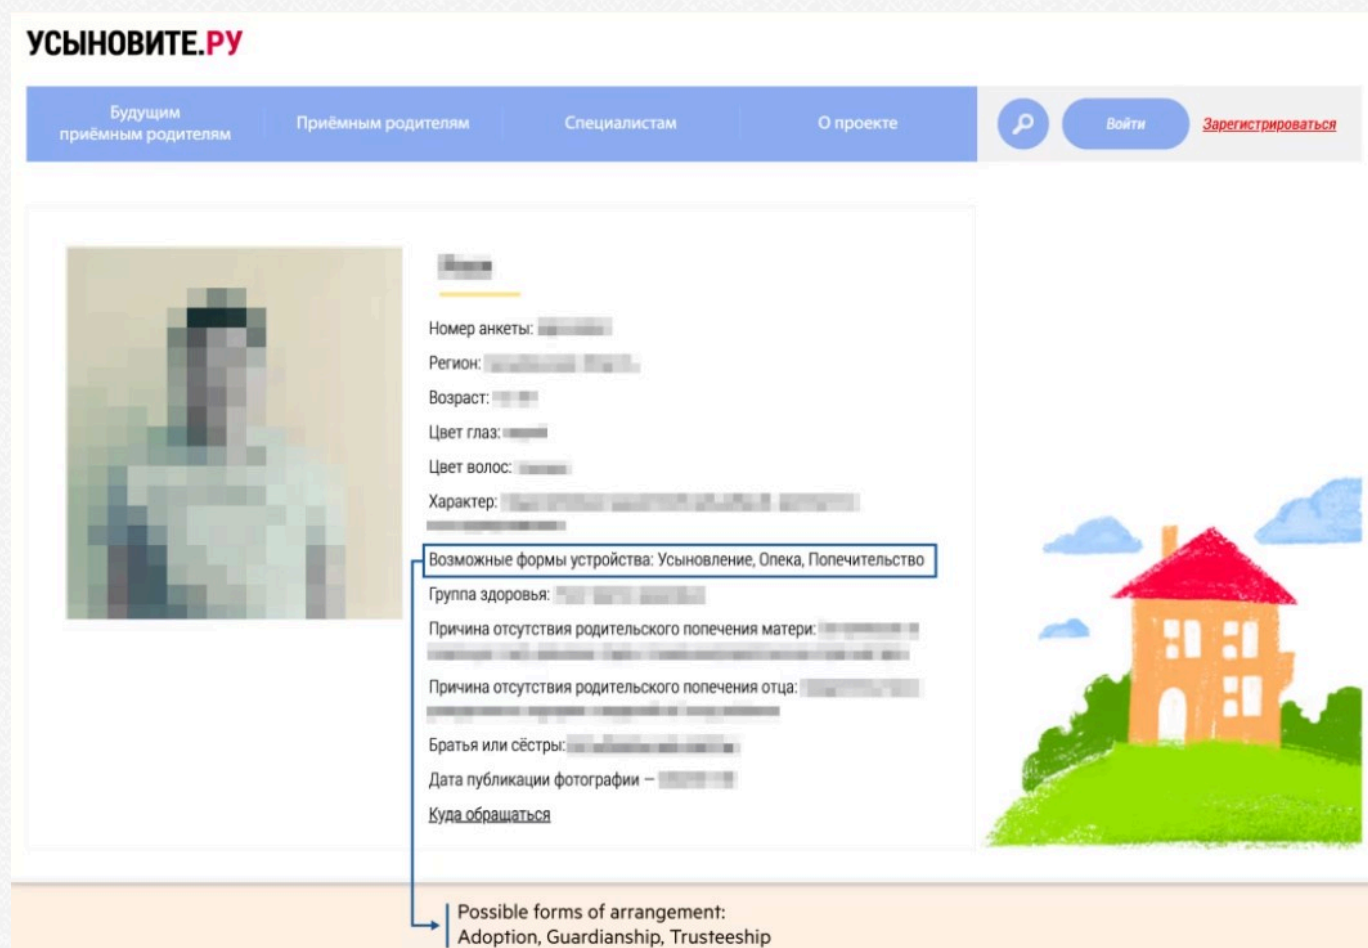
УСЫНОВИТЕ.РУ

Будущим приёмным родителям | Приёмным родителям | Специалистам | О проекте | Войти | Зарегистрироваться

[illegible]

Номер анкеты: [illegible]

Регион: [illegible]

Возраст: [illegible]

Цвет глаз: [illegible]

Цвет волос: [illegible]

Характер: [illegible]

Возможные формы устройства: Усыновление, Опека, Попечительство

Группа здоровья: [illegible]

Причина отсутствия родительского попечения матери: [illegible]

Причина отсутствия родительского попечения отца: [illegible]

Братья или сёстры: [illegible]

Дата публикации фотографии – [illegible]

Куда обращаться

Possible forms of arrangement: Adoption, Guardianship, Trusteeship